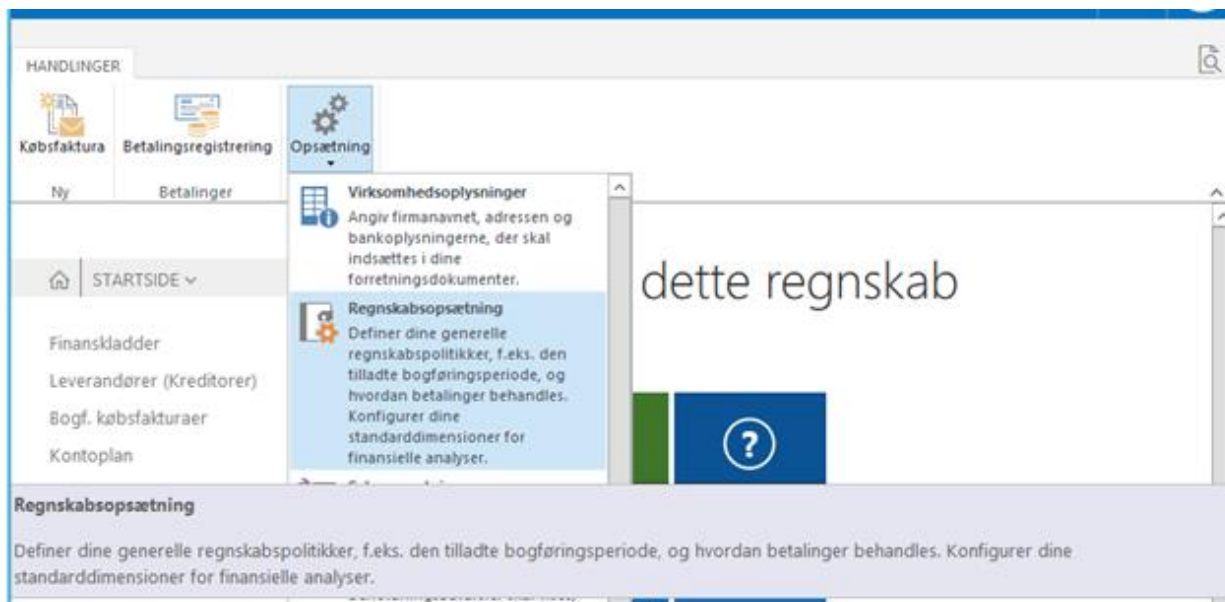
HANDLINGER

Købsfaktura

Betalingsregistrering

Opsætning

Ny

Betalinger

Virksomhedsoplysninger

Angiv firmanavnet, adressen og bankoplysningerne, der skal indsættes i dine forretningsdokumenter.

Regnskabsopsætning

Definer dine generelle regnskabspolitikker, f.eks. den tilladte bogføringsperiode, og hvordan betalinger behandles. Konfigurer dine standarddimensioner for finansielle analyser.

STARTSIDE

Finanskladder

Leverandører (Kreditorer)

Bogf. købsfakturaer

Kontoplan

dette regnskab

?

Regnskabsopsætning

Definer dine generelle regnskabspolitikker, f.eks. den tilladte bogføringsperiode, og hvordan betalinger behandles. Konfigurer dine standarddimensioner for finansielle analyser.